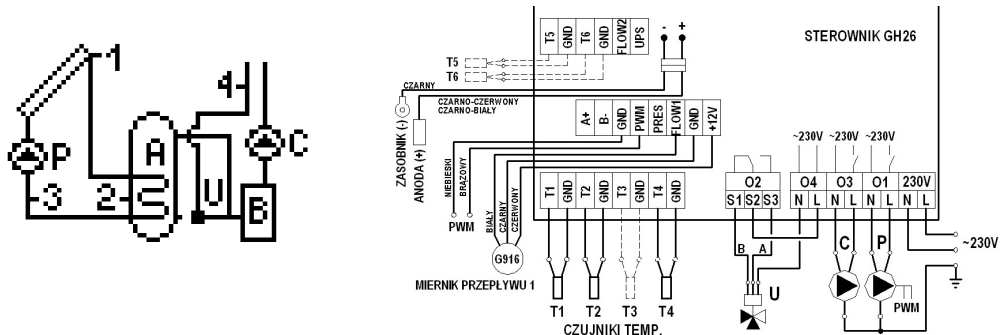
1
4
P
A
C
U
3
2
B

T5
GND
T6
GND
FLOW2
UPS
-
+
STEROWNIK GH26
T5
T6
CZARNY
CZARNO-CZERWONY
CZARNO-BIAŁY
A+
B-
GND
PWM
PRES
FLOW1
GND
+12V
ZASOBNIK (-)
ANODA (+)
NIEBIESKI
BRĄZOWY
PWM
BIAŁY
CZARNY
CZERWONY
G916
MIERNIK PRZEPŁYWU 1
T1
GND
T2
GND
T3
GND
T4
GND
T1
T2
T3
T4
CZUJNIKI TEMP.
~230V
~230V
~230V
O2
S1
S2
S3
O4
N
L
O3
N
L
O1
N
L
230V
N
L
B
A
U
C
P
PWM
~230V